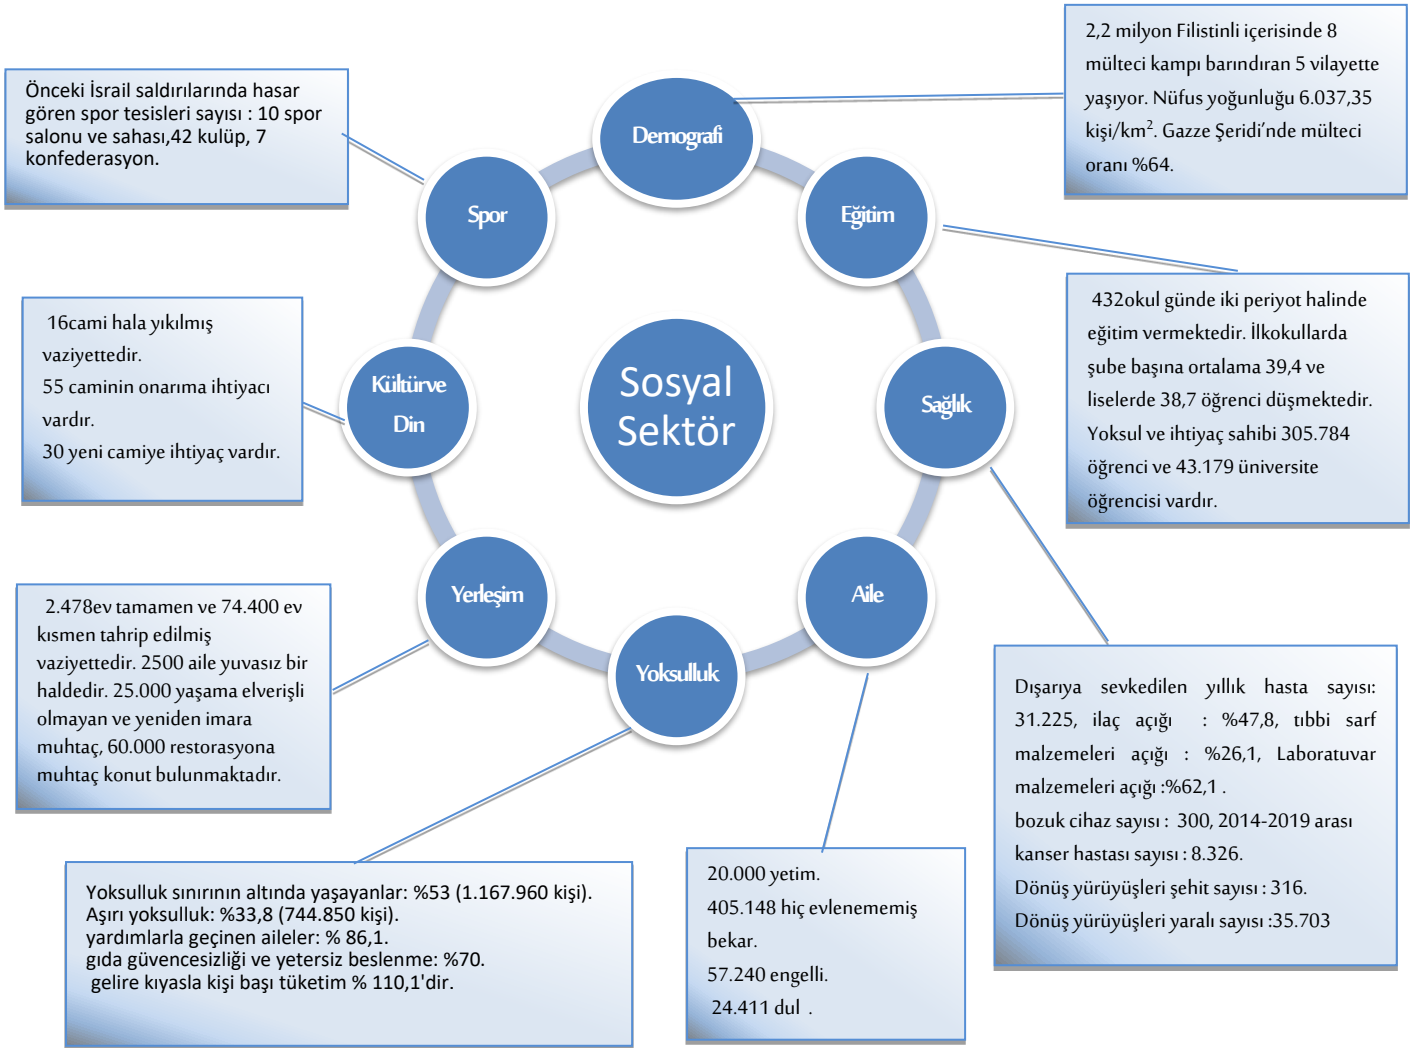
Önceki İsrail saldırılarında hasar gören spor tesisleri sayısı : 10 spor salonu ve sahası,42 kulüp, 7 konfederasyon.

Demografi

2,2 milyon Filistinli içerisinde 8 mülteci kampı barındıran 5 vilayette yaşıyor. Nüfus yoğunluğu 6.037,35 kişi/km$^2$. Gazze Şeridi'nde mülteci oranı %64.

Spor

Eğitim

432okul günde iki periyot halinde eğitim vermektedir. İlkokullarda şube başına ortalama 39,4 ve liselerde 38,7 öğrenci düşmektedir. Yoksul ve ihtiyaç sahibi 305.784 öğrenci ve 43.179 üniversite öğrencisi vardır.

16cami hala yıkılmış vaziyettedir.
55 caminin onarıma ihtiyacı vardır.
30 yeni camiye ihtiyaç vardır.

Kültürve Din

Sosyal Sektör

Sağlık

Yerleşim

Aile

Yoksulluk

2.478ev tamamen ve 74.400 ev kısmen tahrip edilmiş vaziyettedir. 2500 aile yuvasız bir haldedir. 25.000 yaşama elverişli olmayan ve yeniden imara muhtaç, 60.000 restorasyona muhtaç konut bulunmaktadır.

Dışarıya sevkedilen yıllık hasta sayısı: 31.225, ilaç açığı : %47,8, tıbbi sarf malzemeleri açığı : %26,1, Laboratuvar malzemeleri açığı :%62,1 .
bozuk cihaz sayısı : 300, 2014-2019 arası kanser hastası sayısı : 8.326.
Dönüş yürüyüşleri şehit sayısı : 316.
Dönüş yürüyüşleri yaralı sayısı :35.703

Yoksulluk sınırının altında yaşayanlar: %53 (1.167.960 kişi).
Aşırı yoksulluk: %33,8 (744.850 kişi).
yardımlarla geçinen aileler: % 86,1.
gıda güvencesizliği ve yetersiz beslenme: %70.
gelire kıyasla kişi başı tüketim % 110,1'dir.

20.000 yetim.
405.148 hiç evlenememiş bekar.
57.240 engelli.
24.411 dul .